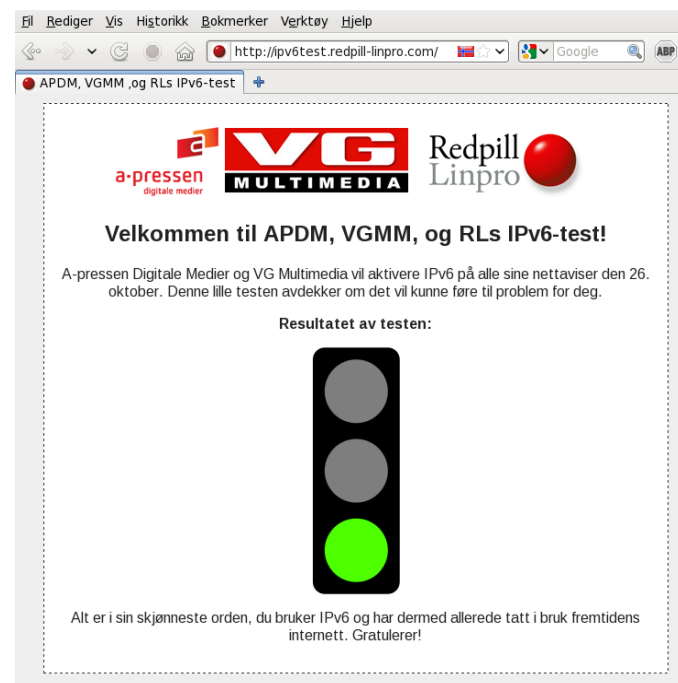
Fil Rediger Vis Historikk Bokmerker Verktøy Hjelp

http://ipv6test.redpill-linpro.com/

Google

ABP

APDM, VGMM ,og RLs IPv6-test

a-pressen digitale medier

VG MULTIMEDIA

Redpill Linpro

Velkommen til APDM, VGMM, og RLs IPv6-test!

A-pressen Digitale Medier og VG Multimedia vil aktivere IPv6 på alle sine nettaviser den 26. oktober. Denne lille testen avdekker om det vil kunne føre til problem for deg.

Resultatet av testen:

Alt er i sin skjønneste orden, du bruker IPv6 og har dermed allerede tatt i bruk fremtidens internett. Gratulerer!